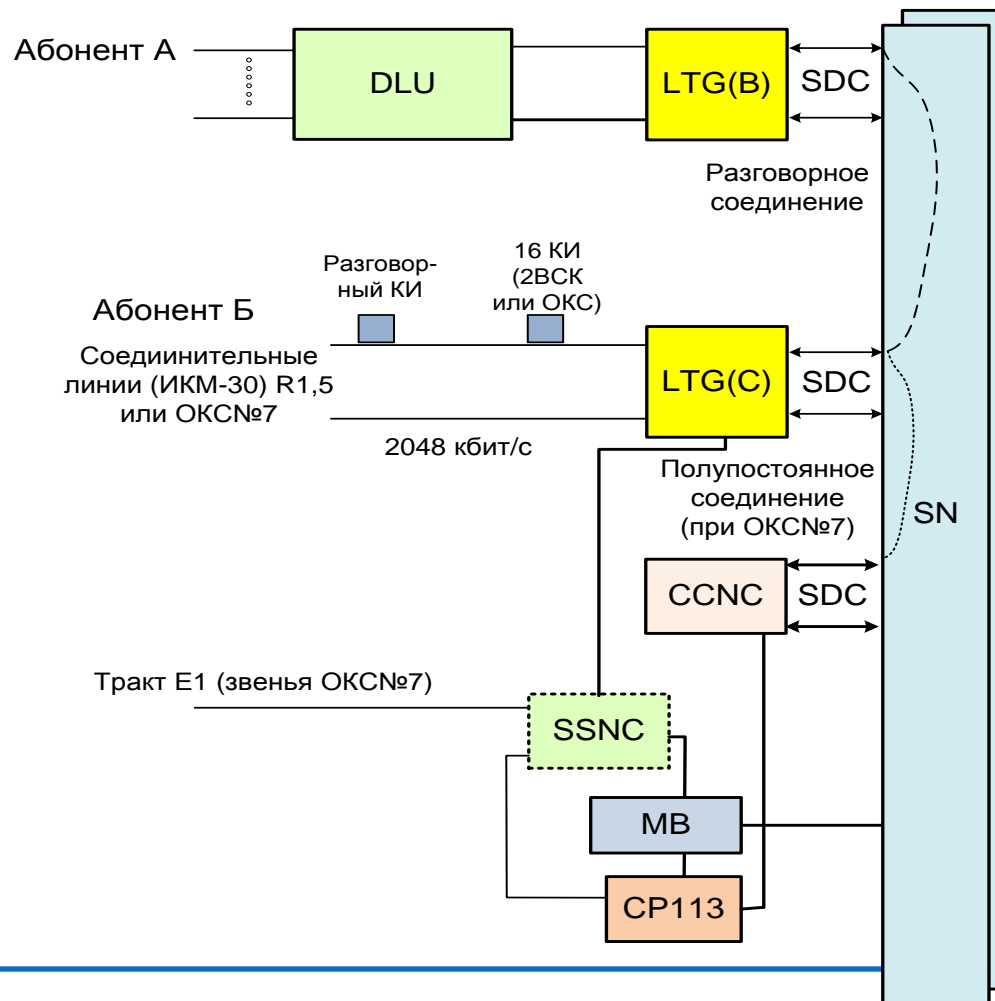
Абонент А

DLU

LTG(B)

SDC

Разговорное соединение

Разговорный КИ

16 КИ (2ВСК или ОКС)

Абонент Б

Соединительные линии (ИКМ-30) R1,5 или ОКС№7

LTG(C)

SDC

2048 кбит/с

Полупостоянное соединение (при ОКС№7)

SN

CCNC

SDC

Тракт Е1 (звенья ОКС№7)

SSNC

MB

CP113